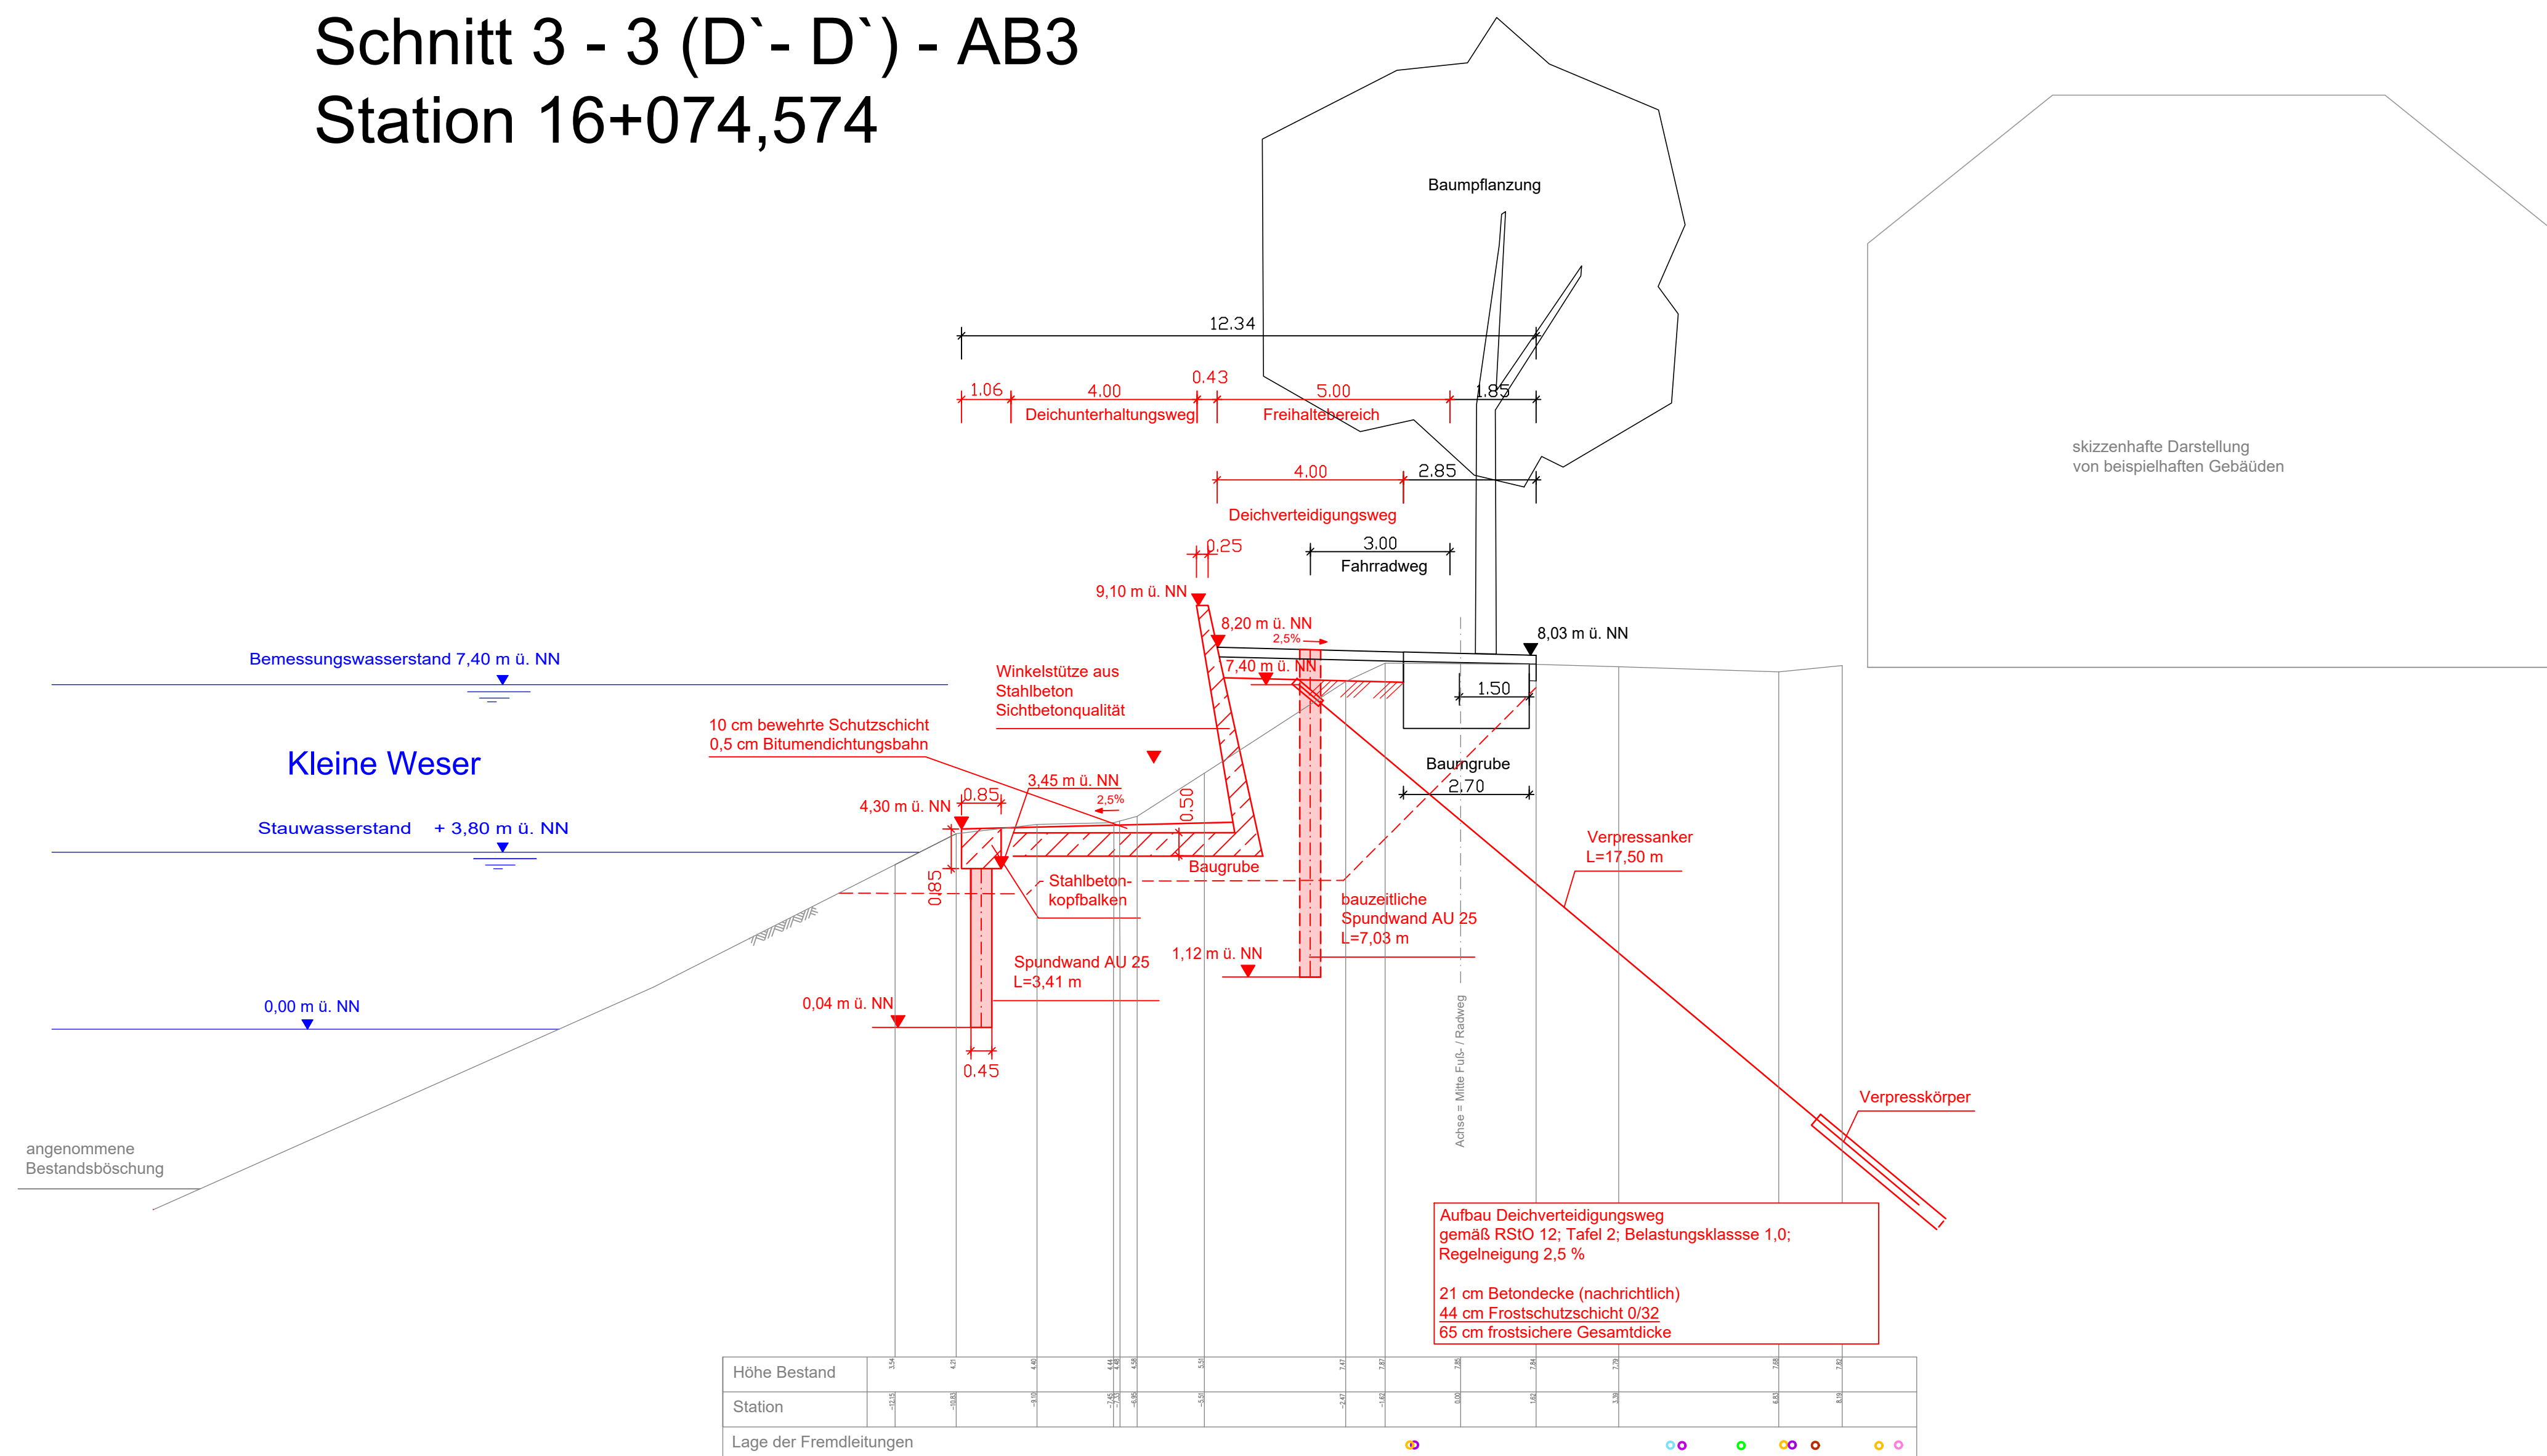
Schnitt 3 - 3 (D`- D`) - AB3
Station 16+074,574

Baumpflanzung

skizzenhafte Darstellung
von beispielhaften Gebäuden

12.34

1.06 4.00 0.43 5.00 1.85

Deichunterhaltungsweg Freihaltebereich

4.00 2.85

Deichverteidigungsweg

0.25 3.00

Fahrradweg

9,10 m ü. NN

8,20 m ü. NN

2,5%

8,03 m ü. NN

7,40 m ü. NN

1.50

Bemessungswasserstand 7,40 m ü. NN

Winkelstütze aus
Stahlbeton
Sichtbetonqualität

10 cm bewehrte Schutzschicht
0,5 cm Bitumendichtungsbahn

Kleine Weser

Baumgrube

2.70

3,45 m ü. NN

2,5%

4,30 m ü. NN

0.85

0.50

Stauwasserstand + 3,80 m ü. NN

Baugrube

Verpressanker
L=17,50 m

0.85

Stahlbeton-
kopfbalken

bauzeitliche
Spundwand AU 25
L=7,03 m

1,12 m ü. NN

Spundwand AU 25
L=3,41 m

0,00 m ü. NN

0,04 m ü. NN

0.45

Achse = Mitte Fuß- / Radweg

Verpresskörper

angenommene
Bestandsböschung

Aufbau Deichverteidigungsweg
gemäß RStO 12; Tafel 2; Belastungsklassse 1,0;
Regelneigung 2,5 %

21 cm Betondecke (nachrichtlich)
44 cm Frostschutzschicht 0/32
65 cm frostsichere Gesamtdicke

Höhe Bestand
Station
Lage der Fremdleitungen